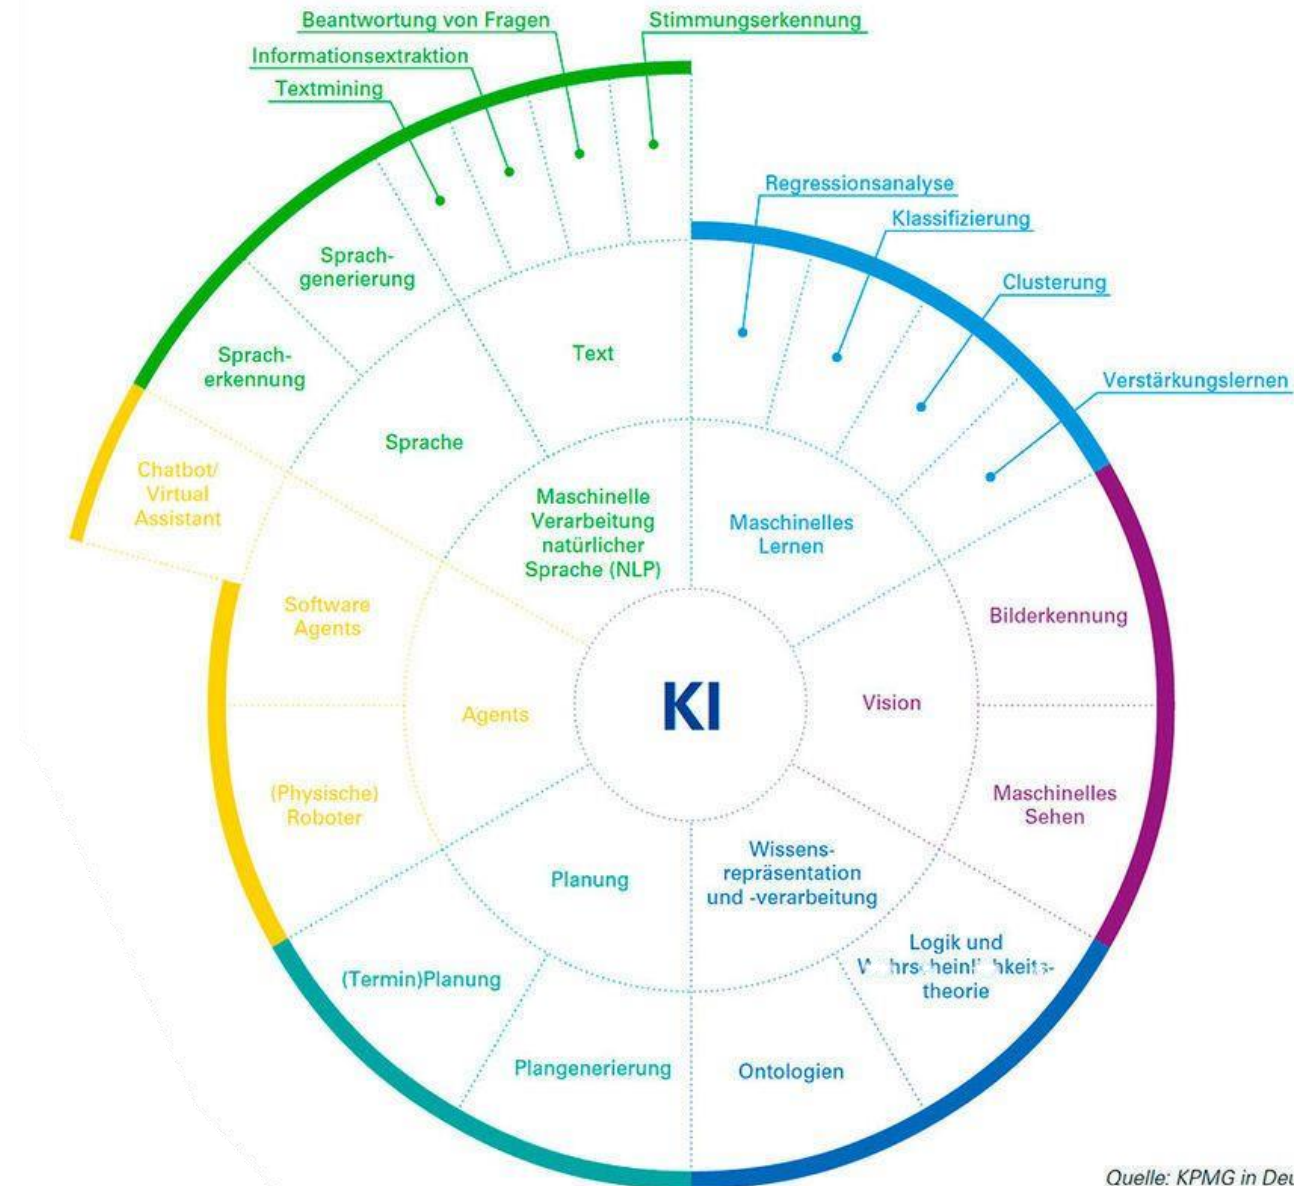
Beantwortung von Fragen
Stimmungserkennung
Informationsextraktion
Textmining
Regressionsanalyse
Klassifizierung
Clusterung
Verstärkungslernen
Sprachgenerierung
Spracherkennung
Text
Sprache
Chatbot/ Virtual Assistant
Maschinelle Verarbeitung natürlicher Sprache (NLP)
Maschinelles Lernen
Software Agents
Bilderkennung
Agents
KI
Vision
(Physische) Roboter
Maschinelles Sehen
Wissensrepräsentation und -verarbeitung
Planung
Logik und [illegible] theorie
(Termin)Planung
Plangenerierung
Ontologien
Quelle: KPMG in Deu